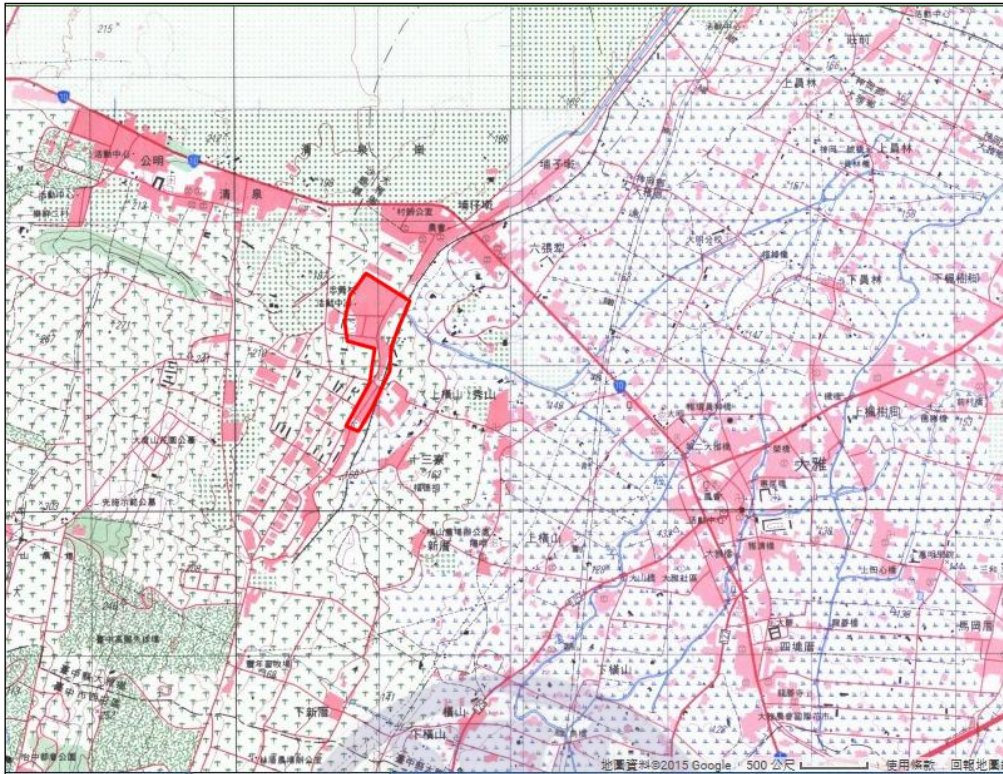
215
10
公明
清泉
清
泉
崗
埔仔墘
村辦公室
六張犁
埔子墘
上員林
下員林
下楓樹腳
上楓樹腳
上楓山
秀山
十三寮
大雅
新厝
上橫山
下橫山
橫山
下新厝
四塊厝
馬岡厝
大肚山
大雅
10
地圖資料©2015 Google
500 公尺
使用條款
回報地圖錯誤